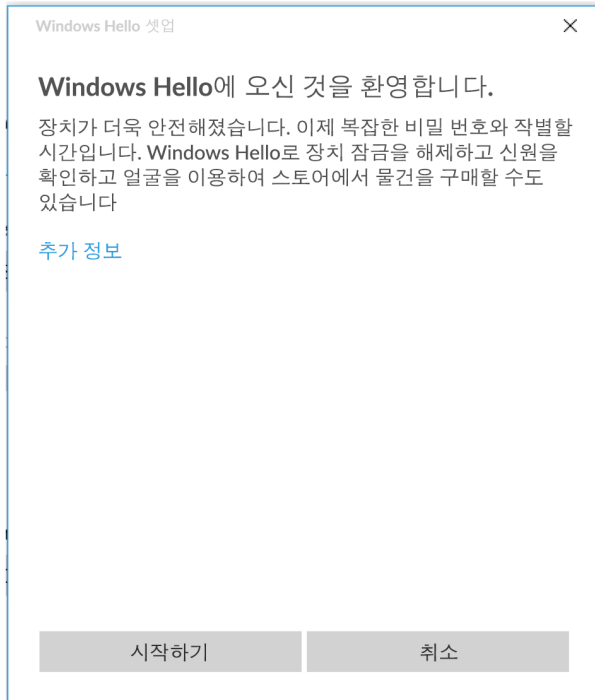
Windows Hello 셋업

×

Windows Hello에 오신 것을 환영합니다.

장치가 더욱 안전해졌습니다. 이제 복잡한 비밀 번호와 작별할 시간입니다. Windows Hello로 장치 잠금을 해제하고 신원을 확인하고 얼굴을 이용하여 스토어에서 물건을 구매할 수도 있습니다

추가 정보

시작하기

취소